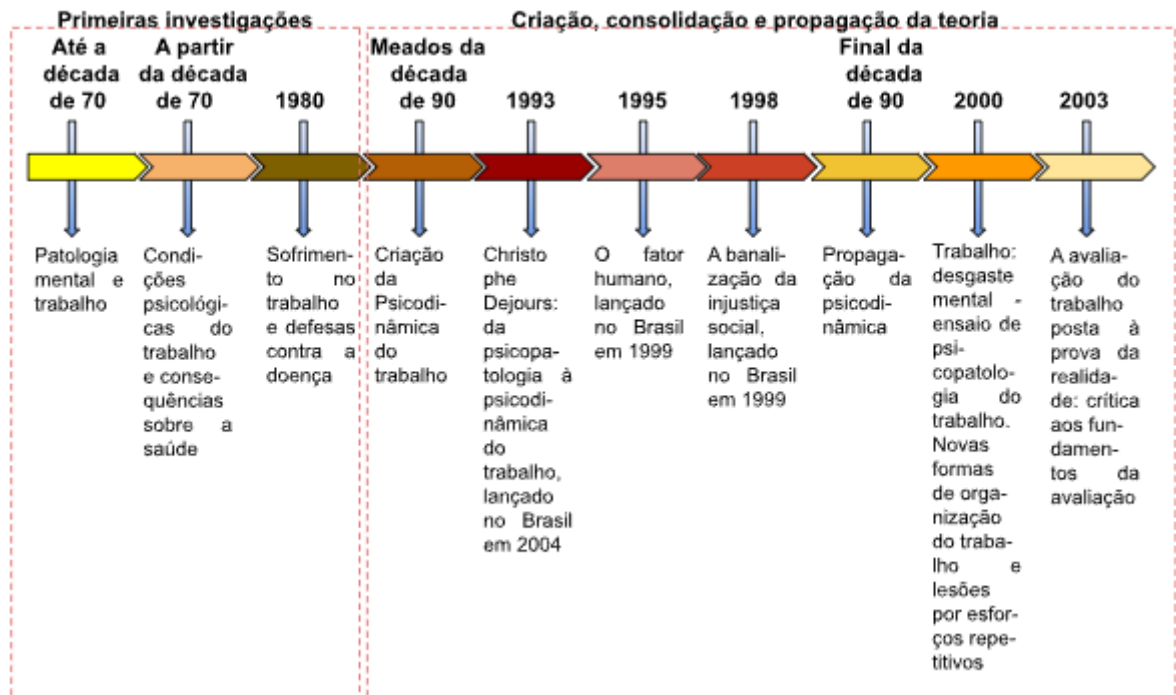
Primeiras investigações

Até a década de 70

Patologia mental e trabalho

A partir da década de 70

Condições psicológicas do trabalho e consequências sobre a saúde

1980

Sofrimento no trabalho e defesas contra a doença

Criação, consolidação e propagação da teoria

Meados da década de 90

Criação da Psicodinâmica do trabalho

1993

Christophe Dejours: da psicopatologia à psicodinâmica do trabalho, lançado no Brasil em 2004

1995

O fator humano, lançado no Brasil em 1999

1998

A banalização da injustiça social, lançado no Brasil em 1999

Final da década de 90

Propagação da psicodinâmica

2000

Trabalho: desgaste mental - ensaio de psicopatologia do trabalho. Novas formas de organização do trabalho e lesões por esforços repetitivos

2003

A avaliação do trabalho posta à prova da realidade: crítica aos fundamentos da avaliação